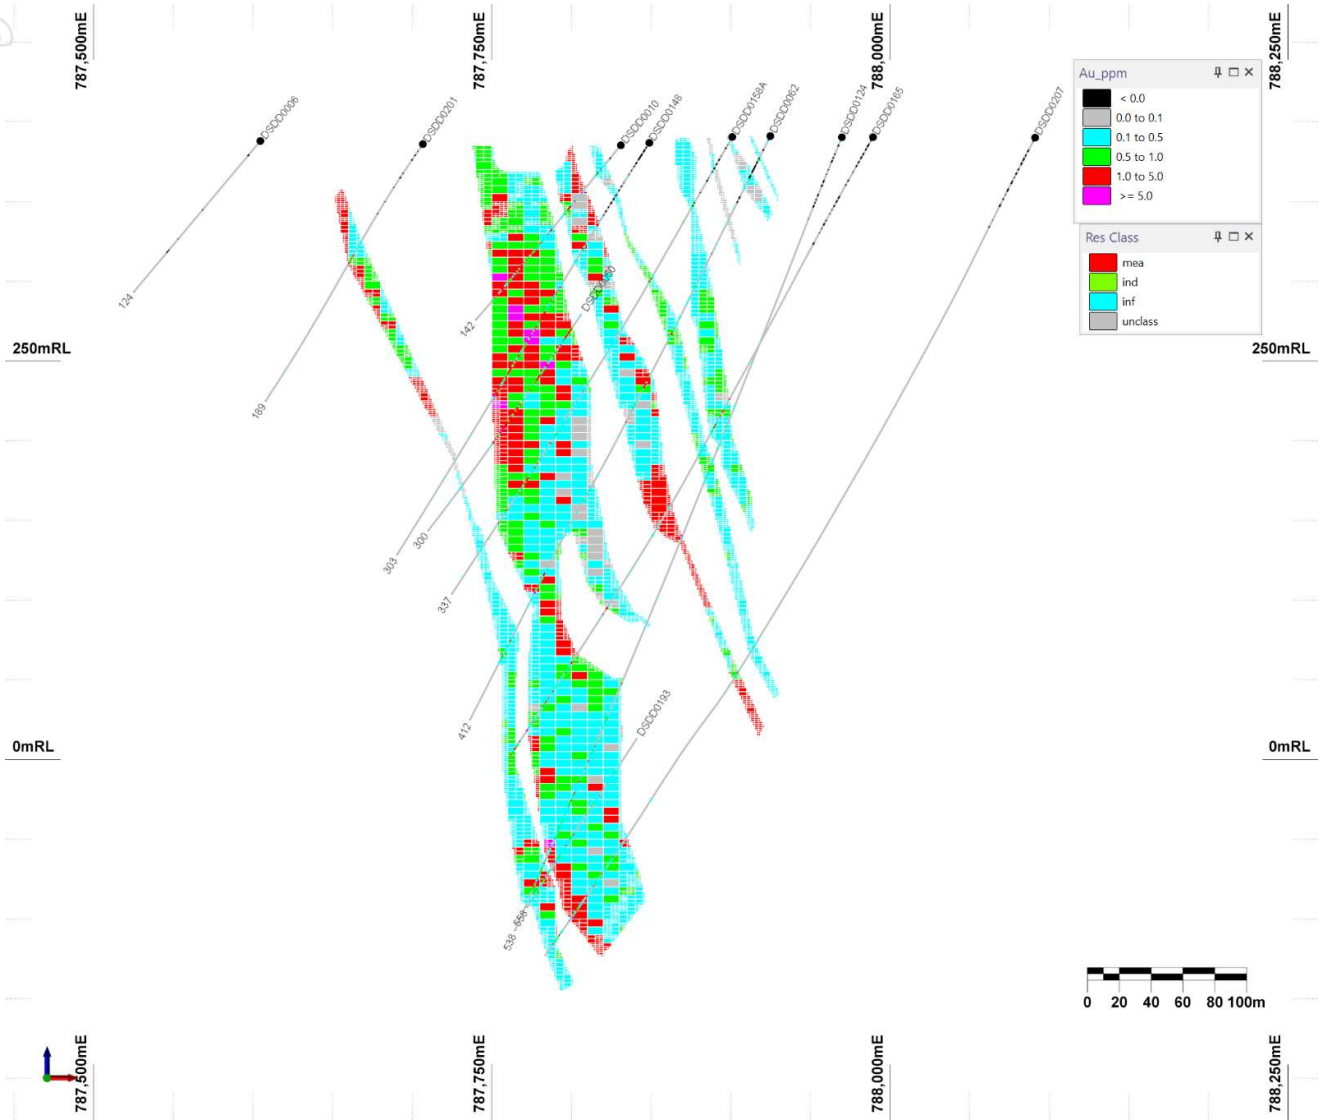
787,500mE
787,750mE
788,000mE
788,250mE

DSDD0006
DSDD0201
DSDD0010
DSDD0148
DSDD0158A
DSDD0062
DSDD0124
DSDD0165
DSDD0207

Au_ppm
< 0.0
0.0 to 0.1
0.1 to 0.5
0.5 to 1.0
1.0 to 5.0
>= 5.0

Res Class
mea
ind
inf
unclass

124
142
DSDD0060
250mRL
250mRL
169
303
300
337
412
DSDD0193
0mRL
0mRL
538
556

0 20 40 60 80 100m

787,500mE
787,750mE
788,000mE
788,250mE